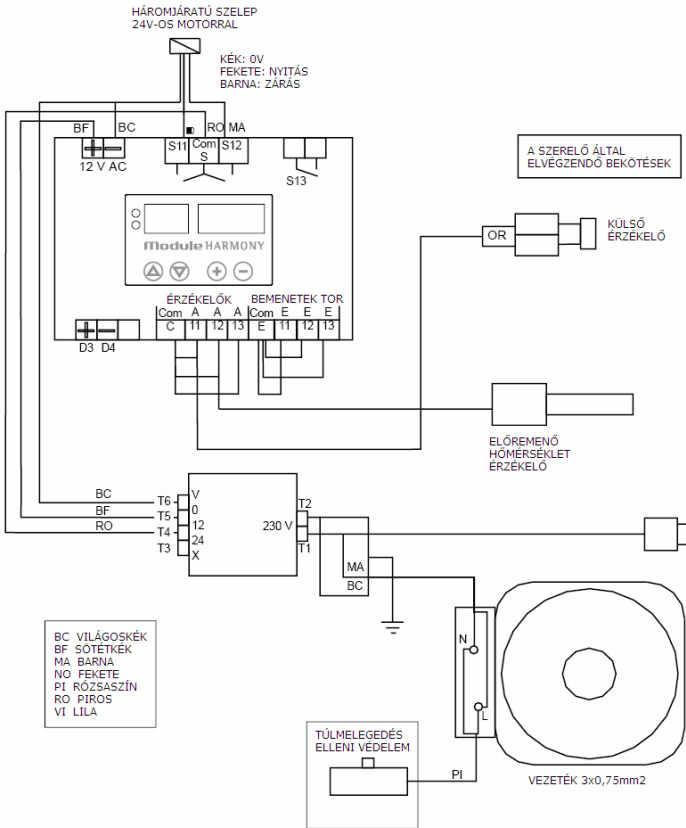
HÁROMJÁRATÚ SZELEP
24V-OS MOTORRAL

KÉK: 0V
FEKETE: NYITÁS
BARNA: ZÁRÁS

BF BC RO MA

12 V AC

S11 Com S S12

S13

A SZERELŐ ÁLTAL ELVÉGZENDŐ BEKÖTÉSEK

Module HARMONY

OR

KÜLSŐ ÉRZÉKELŐ

ÉRZÉKELŐK
Com C A 11 A 12 A 13

BEMENETEK TOR
Com E E 11 E 12 E 13

D3 D4

ELŐREMENŐ HŐMÉRSÉKLET ÉRZÉKELŐ

BC T6 V
BF T5 0
RO T4 12
T3 24
X

230 V
T2
T1

MA
BC

N
L

BC VILÁGOSKÉK
BF SÖTÉTKÉK
MA BARNA
NO FEKETE
PI RÓZSASZÍN
RO PIROS
VI LILA

TÚLMELEGEDÉS ELLENI VÉDELEM

PI

VEZETÉK 3x0,75mm2